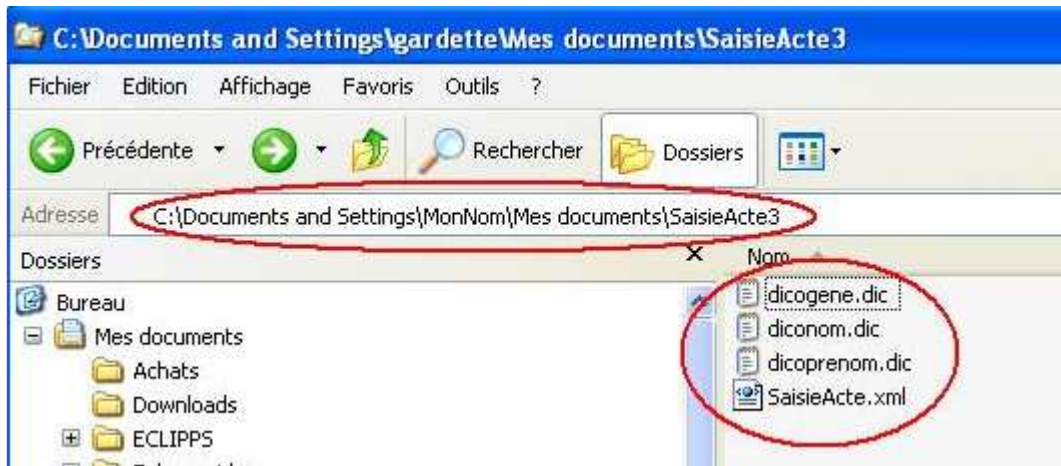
C:\Documents and Settings\gardette\Mes documents\SaisieActe3

Fichier Edition Affichage Favoris Outils ?

Précédente Rechercher Dossiers

Adresse C:\Documents and Settings\MonNom\Mes documents\SaisieActe3

Dossiers ×

Bureau
Mes documents
Achats
Downloads
ECLIPPS

Nom
dicogene.dic
diconom.dic
dicoprenom.dic
SaisieActe.xml